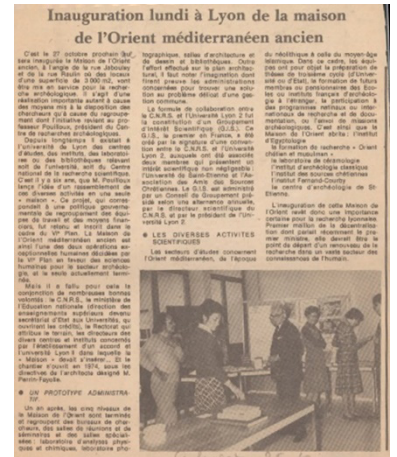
Inauguration lundi à Lyon de la maison de l'Orient méditerranéen ancien

C'est le 27 octobre prochain qu'il sera inaugurée la Maison de l'Orient ancien, à l'angle de la rue Jaboulay et de la rue Raulin où des locaux d'une superficie de 3.000 m2, vont être mis en service pour la recherche archéologique. Il s'agit d'une réalisation importante autant à cause des moyens mis à la disposition des chercheurs qu'à cause du regroupement dont l'initiative revient au professeur Pouilloux, président du Centre de recherches archéologiques.

Depuis longtemps il existait à l'université de Lyon des centres d'études archéologiques mais ceux-ci étaient dispersés dans des locaux ou des bibliothèques relevant soit de l'université, soit du Centre national de la recherche scientifique. C'est à cet effet que M. Pouilloux lança l'idée d'un rassemblement de ces diverses activités en un seul et même « maison ». Ce projet, qui correspondait à une politique gouvernementale de regroupement des équipes de travail et des moyens financiers, fut retenu, et inscrit dans le cadre du VIe Plan. La Maison de l'Orient méditerranéen ancien est ainsi l'une des deux opérations exceptionnelles nationales décidées par le VIe Plan en faveur des sciences humaines pour le secteur archéologie et la seule actuellement terminée.

Mais il a fallu pour cela le concours de nombreuses bonnes volontés : le C.N.R.S., le ministère de l'Education nationale (la direction des enseignements supérieurs devenu secrétariat d'Etat aux Universités, qui a ouvert les crédits), le Rectorat qui attribua le terrain, les directeurs des divers centres et instituts concernés par l'établissement d'un accord et l'université Lyon II dans laquelle la « Maison » devait s'insérer... Et le chantier s'ouvrit en 1974, sous la direction de l'architecte désigné M. Perrin-Fayolle.

UN PROTOTYPE ADMINISTRATIF

Un an après, les cinq niveaux de la Maison de l'Orient sont terminés et regroupent des bureaux de chercheurs, des salles de réunions et de séminaires et des salles spécialisées : laboratoires d'analyses physiques et chimiques, laboratoire photographique, salles d'archéologie et de dessin et bibliothèques. Outre l'effort effectué sur le plan architectural, il faut noter l'imagination dont firent preuve les administrations concernées pour trouver une solution au problème délicat d'une gestion commune.

La formule de collaboration entre le C.N.R.S. et l'Université Lyon 2 fut la constitution d'un Groupement d'intérêt Scientifique (G.I.S.). Ce G.I.S., le premier en France, a été créé par la signature d'une convention entre le C.N.R.S. et l'Université Lyon 2, auxquels ont été associés deux membres qui présentent un intérêt scientifique non négligeable : l'Université de Saint-Etienne et l'Association des Amis des Sources Chrétiennes. Le G.I.S. est administré par un Conseil de Groupement paritaire selon une alternance annuelle, par le directeur scientifique du C.N.R.S. et par le président de l'Université Lyon II.

LES DIVERSES ACTIVITES SCIENTIFIQUES

Les secteurs d'études concernent l'Orient méditerranéen, de l'époque du néolithique à celle du moyen-âge islamique. Dans ce cadre, les équipes ont pour objet la préparation de thèses de troisième cycle ou d'université ou d'Etat, la formation de futurs membres ou pensionnaires des Ecoles ou instituts français d'archéologie à l'étranger, la participation à des programmes nationaux ou internationaux de recherche et de documentation, la fouille de missions archéologiques. C'est ainsi que la Maison de l'Orient abrite : l'Institut d'Egyptologie

la formation de recherche « Orient chrétien et musulman »

le laboratoire de céramologie

l'Institut d'archéologie classique

l'Institut des sources chrétiennes

l'Institut Fernand-Courby

le centre d'archéologie de St-Etienne.

L'inauguration de cette Maison de l'Orient revêt donc une importance certaine pour la recherche lyonnaise. Premier maillon de la décentralisation dont parlait récemment le premier ministre, elle devrait être le point de départ d'un renouveau de la recherche dans un vaste secteur des connaissances de l'homme.